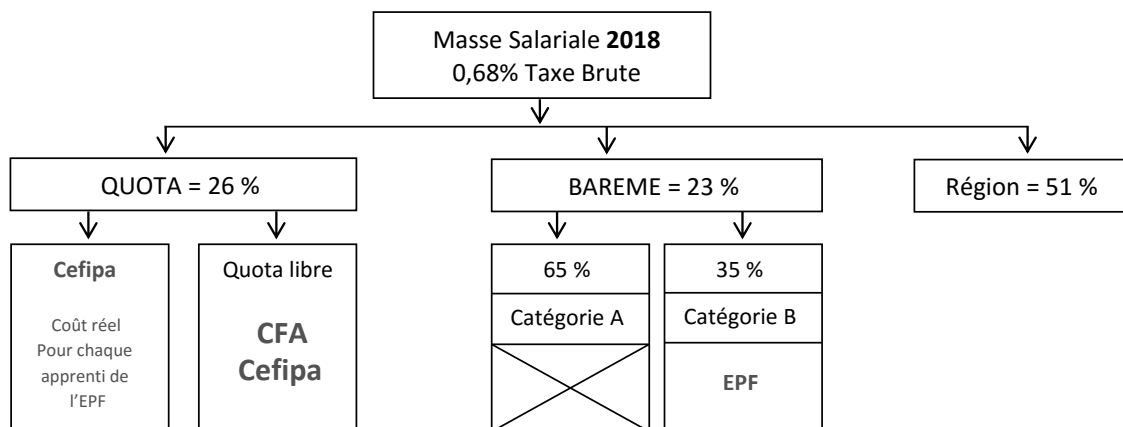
Masse Salariale **2018**
0,68% Taxe Brute

QUOTA = 26 %

BAREME = 23 %

Région = 51 %

**Cefipa**

Coût réel Pour chaque apprenti de l'EPF

Quota libre

**CFA Cefipa**

65 %

Catégorie A

35 %

Catégorie B

**EPF**